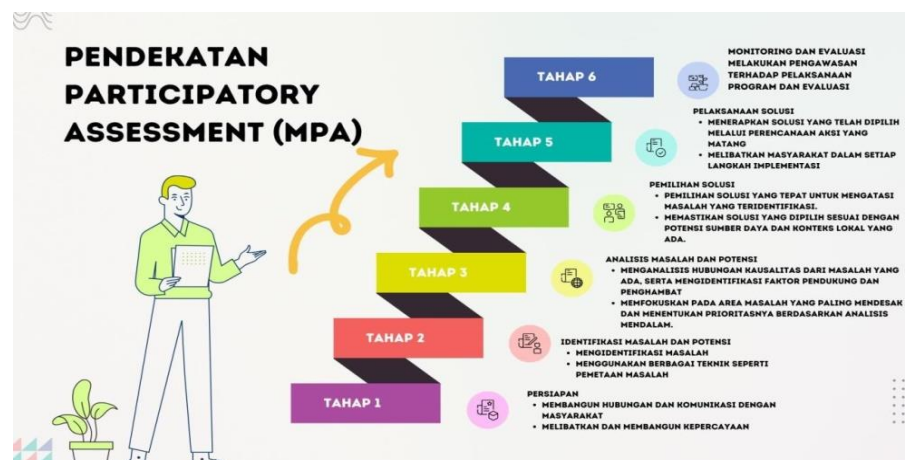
PENDEKATAN PARTICIPATORY ASSESSMENT (MPA)

TAHAP 6

MONITORING DAN EVALUASI
MELAKUKAN PENGAWASAN TERHADAP PELAKSANAAN PROGRAM DAN EVALUASI

TAHAP 5

PELAKSANAAN SOLUSI
• MENERAPKAN SOLUSI YANG TELAH DIPILIH MELALUI PERENCANAAN AKSI YANG MATANG
• MELIBATKAN MASYARAKAT DALAM SETIAP LANGKAH IMPLEMENTASI

TAHAP 4

PEMILIHAN SOLUSI
• PEMILIHAN SOLUSI YANG TEPAT UNTUK MENGATASI MASALAH YANG TERIDENTIFIKASI.
• MEMASTIKAN SOLUSI YANG DIPILIH SESUAI DENGAN POTENSI SUMBER DAYA DAN KONTEKS LOKAL YANG ADA.

TAHAP 3

ANALISIS MASALAH DAN POTENSI
• MENGANALISIS HUBUNGAN KAUSALITAS DARI MASALAH YANG ADA, SERTA MENGIDENTIFIKASI FAKTOR PENDUKUNG DAN PENGHAMBAT
• MEMFOKUSKAN PADA AREA MASALAH YANG PALING MENDESAK DAN MENENTUKAN PRIORITASNYA BERDASARKAN ANALISIS MENDALAM.

TAHAP 2

IDENTIFIKASI MASALAH DAN POTENSI
• MENGIDENTIFIKASI MASALAH
• MENGGUNAKAN BERBAGAI TEKNIK SEPERTI PEMETAAN MASALAH

TAHAP 1

PERSIAPAN
• MEMBANGUN HUBUNGAN DAN KOMUNIKASI DENGAN MASYARAKAT
• MELIBATKAN DAN MEMBANGUN KEPERCAYAAN